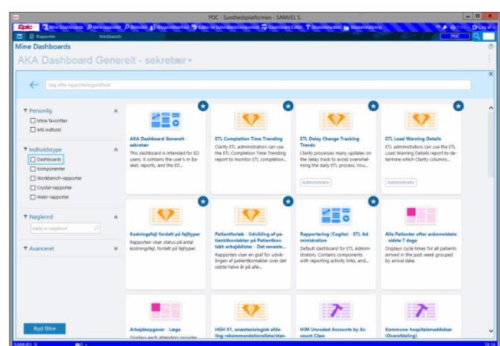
POC - Sundhedsplatformen - SAMUEL S.

Mine Dashboards

AKA Dashboard Generelt - sekretær

▼ Personlig
Mine favoritter
Mit indhold

▼ Indholdstype
Dashboards
Komponenter
Workbench-rapporter
Crystal-rapporter
Radar-rapporter

▼ Nøgleord

▼ Avanceret

Ryd filtre

AKA Dashboard Generelt - sekretær
This dashboard is intended for ED users. It contains the user's in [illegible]

ETL Completion Time Trending
Clarity ETL administrators can use the ETL Completion Time Trending report to monitor ETL completion...

ETL Delay Change Tracking Trends
Clarity processes many updates on the delay track to avoid overwhelming the daily ETL process. You...

Administrative

ETL Load Warning Details
ETL administrators can use the ETL Load Warning Details report to determine which Clarity columns...

Administrative

Koebingsfejl: fordelt på fejltyper
Rapporten viser status på antal koebingsfejl, fordelt på fejltyper.

Patientforløb - Udvikling af pa Udvirkforløber på Patientforløb arbejdslister - Det seneste...
Rapporten viser en graf for udviklingen af patientforløber over det sidste halve år på alle...

Rapportering (Cogito) - ETL Administration
Default dashboard for ETL Administrators. Contains components with reporting activity links, and...

Alle Patienter efter ankomsttide - sidste 7 dage
Displays cycle times for all patients arrived in the past week grouped by arrival date.

Arbejdsopgaver - Læge

HGH E1, anæstesi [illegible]

HIM Uncoded Accounts by Account Class

Kommune hospitalsmeddelser (Overblikking)